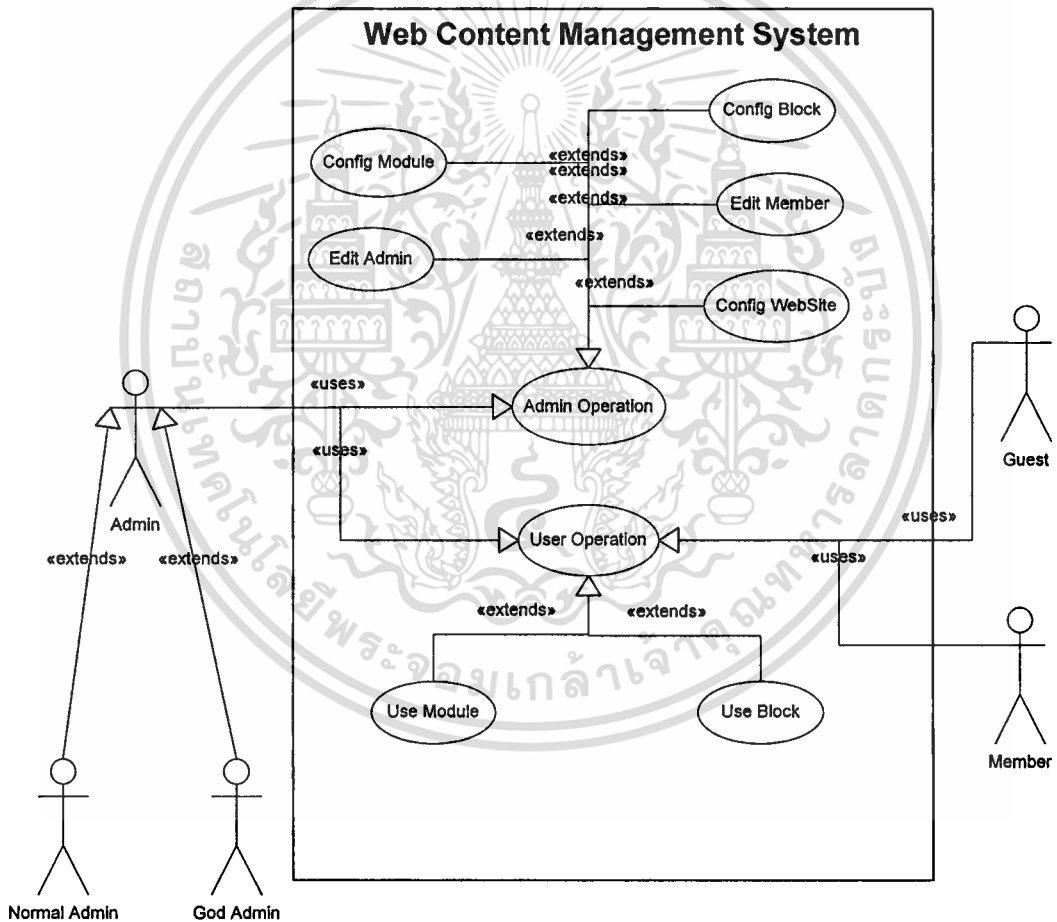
Web Content Management System

Config Block

Config Module

«extends»

«extends»

«extends»

Edit Member

«extends»

Edit Admin

«extends»

Config WebSite

«uses»

Admin Operation

«uses»

Guest

Admin

«uses»

User Operation

«extends»

«extends»

«uses»

«extends»

«extends»

Use Module

Use Block

Member

Normal Admin

God Admin

มหาวิทยาลัยเทคโนโลยีพระจอมเกล้าเจ้าคุณทหารลาดกระบัง